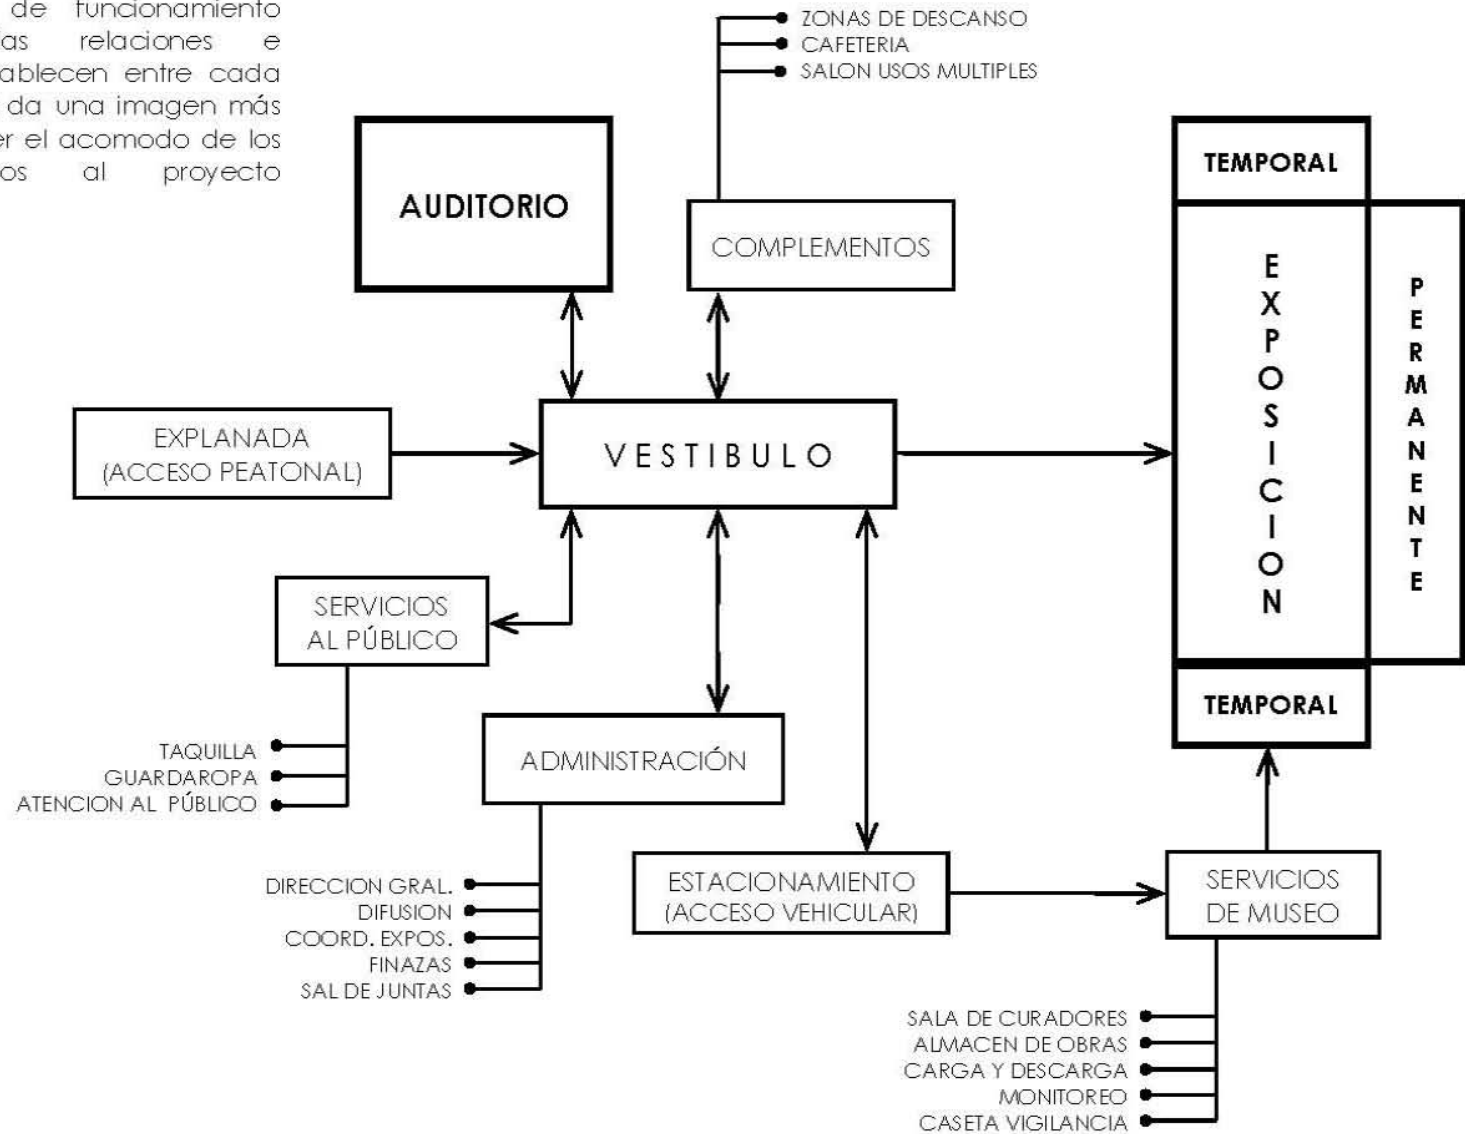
de funcionamiento
as relaciones e
ablecen entre cada
da una imagen más
er el acomodo de los
os al proyecto

ZONAS DE DESCANSO
CAFETERIA
SALON USOS MULTIPLES

AUDITORIO

COMPLEMENTOS

TEMPORAL

EXPOSICION

PERMANENTE

EXPLANADA
(ACCESO PEATONAL)

VESTIBULO

SERVICIOS
AL PÚBLICO

TAQUILLA
GUARDAROPA
ATENCION AL PÚBLICO

ADMINISTRACIÓN

TEMPORAL

DIRECCION GRAL.
DIFUSION
COORD. EXPOS.
FINAZAS
SAL DE JUNTAS

ESTACIONAMIENTO
(ACCESO VEHICULAR)

SERVICIOS
DE MUSEO

SALA DE CURADORES
ALMACEN DE OBRAS
CARGA Y DESCARGA
MONITOREO
CASETA VIGILANCIA